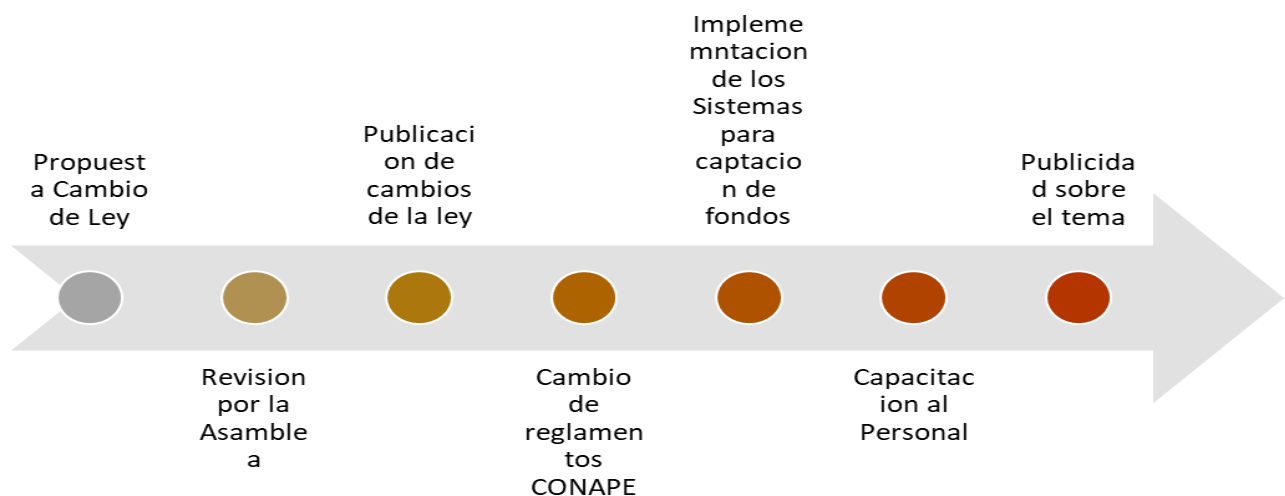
Propuesta Cambio de Ley

Revision por la Asamblea

Publicacion de cambios de la ley

Cambio de reglamentos CONAPE

Implemementacion de los Sistemas para captacion de fondos

Capacitacion al Personal

Publicidad sobre el tema